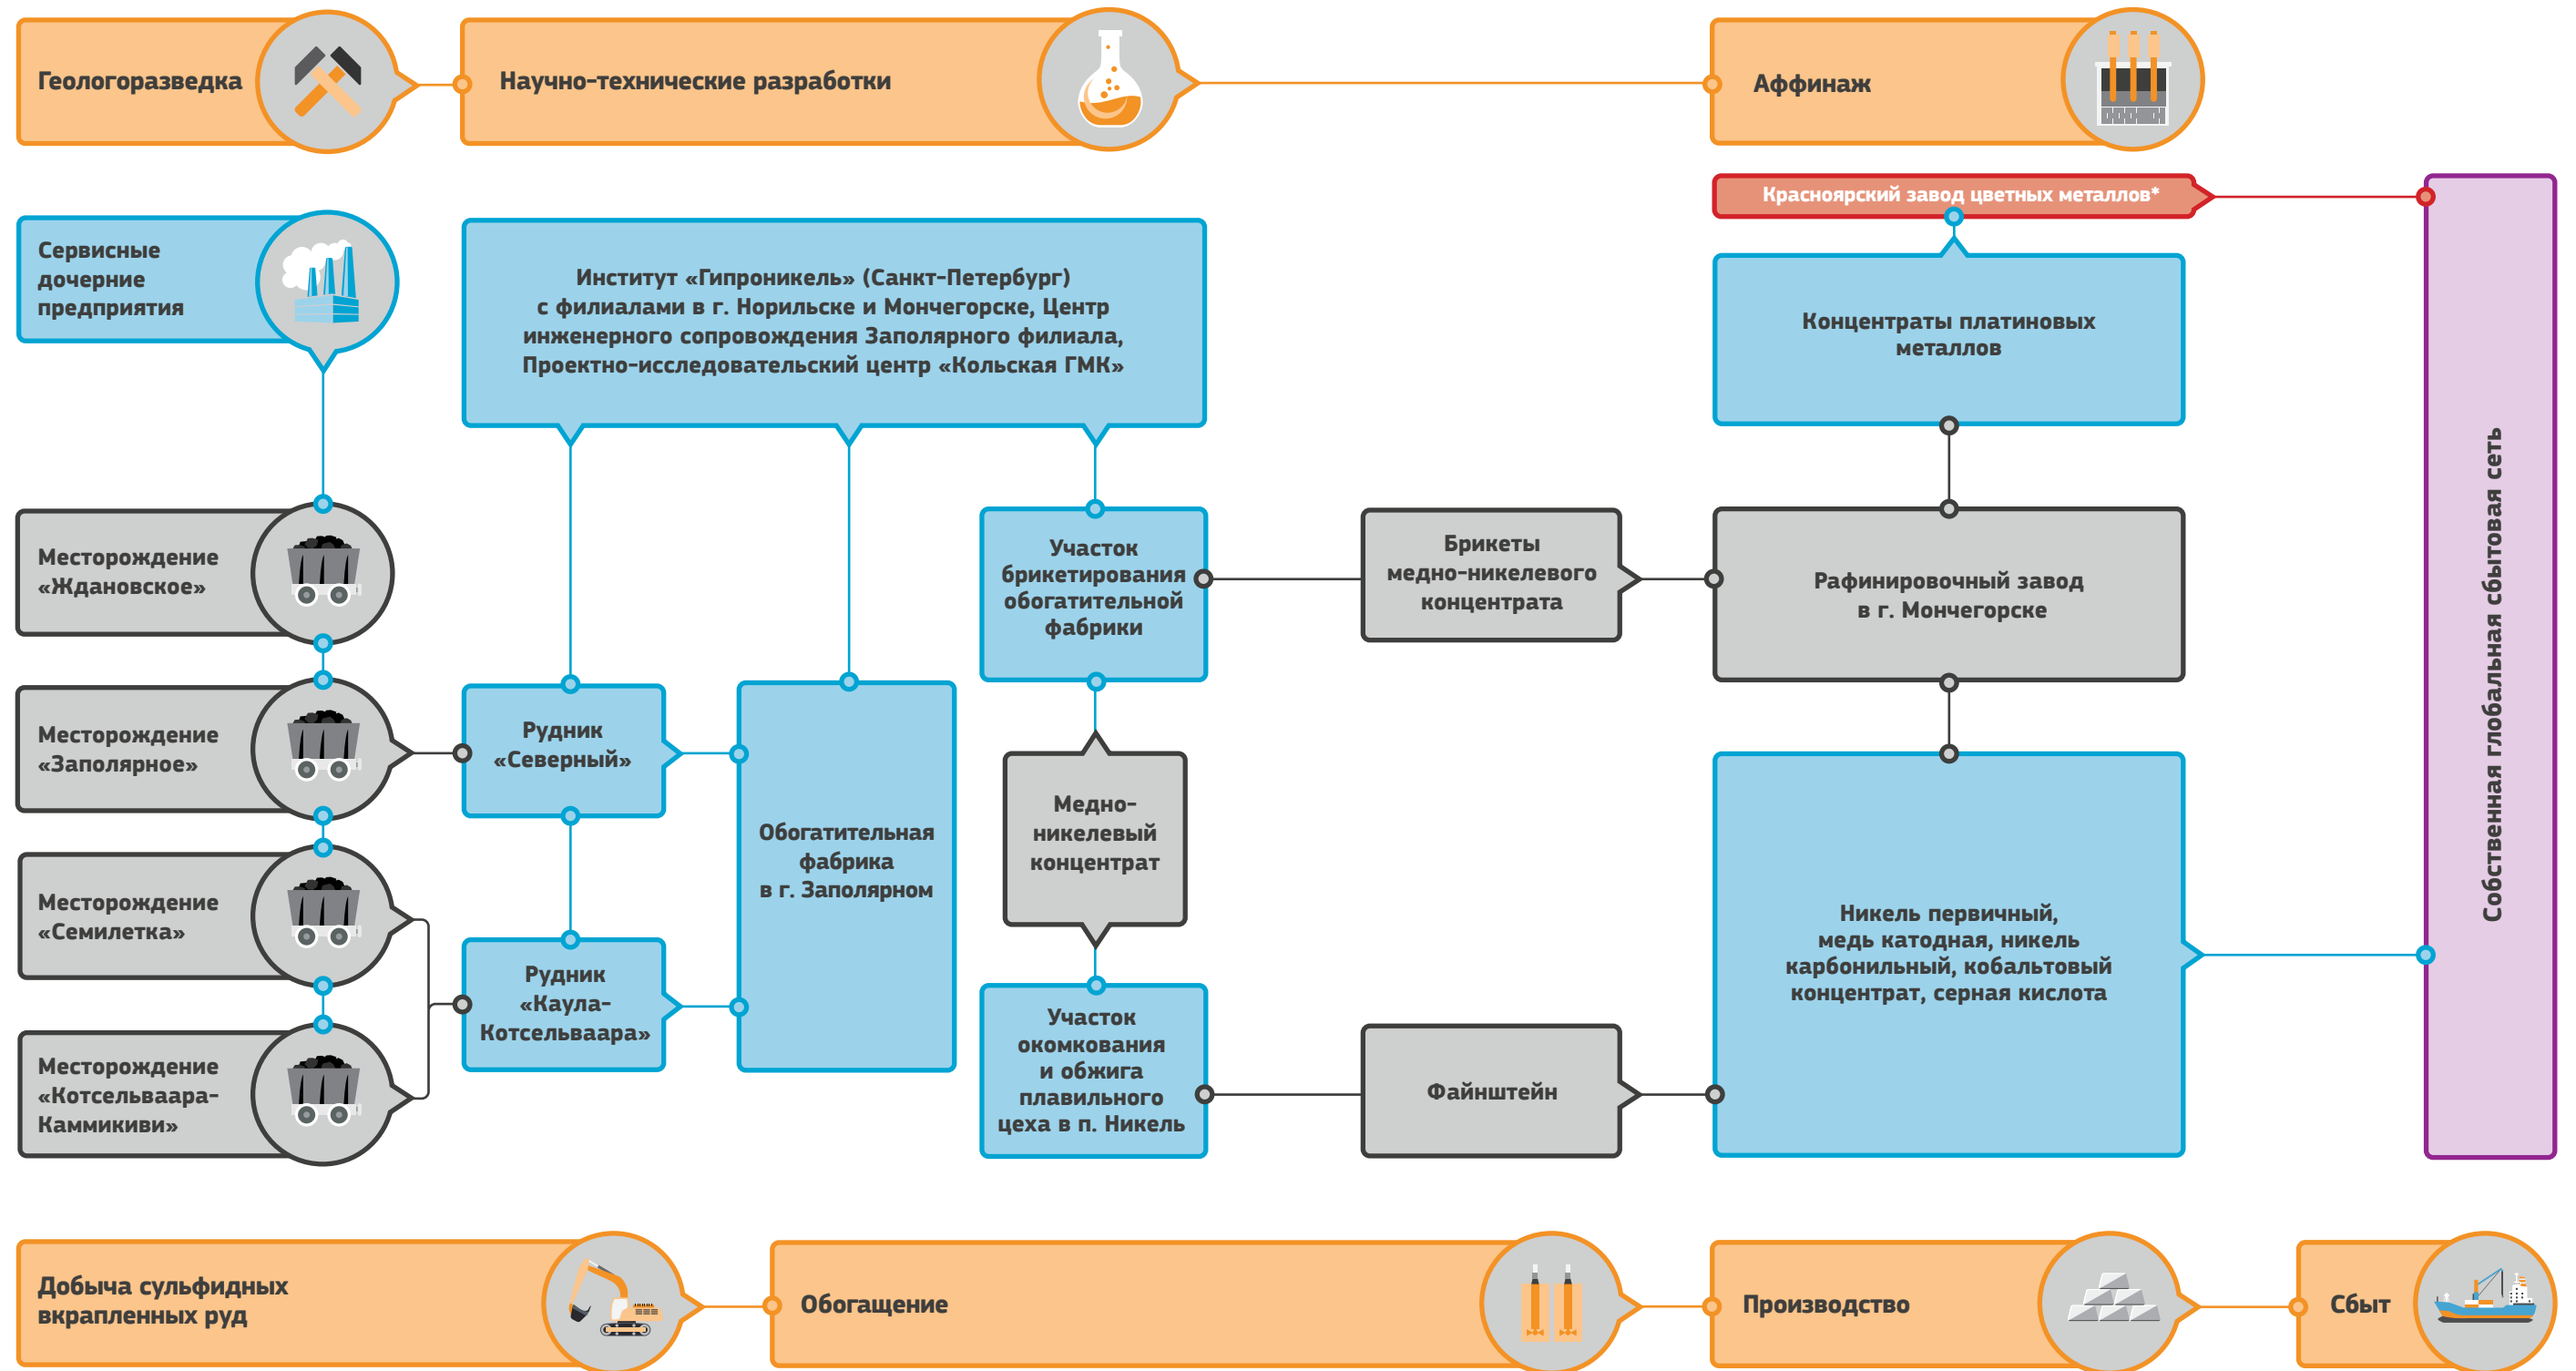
Геологоразведка

Научно-технические разработки

Аффинаж

Красноярский завод цветных металлов*

Сервисные дочерние предприятия

Институт «Гипроникель» (Санкт-Петербург) с филиалами в г. Норильске и Мончегорске, Центр инженерного сопровождения Заполярного филиала, Проектно-исследовательский центр «Кольская ГМК»

Концентраты платиновых металлов

Собственная глобальная сбытовая сеть

Месторождение «Ждановское»

Участок брикетирования обогатительной фабрики

Брикеты медно-никелевого концентрата

Рафинировочный завод в г. Мончегорске

Месторождение «Заполярное»

Рудник «Северный»

Обогатительная фабрика в г. Заполярном

Медно-никелевый концентрат

Месторождение «Семилетка»

Рудник «Каула-Котсельваара»

Никель первичный, медь катодная, никель карбонильный, кобальтовый концентрат, серная кислота

Месторождение «Котсельваара-Каммикиви»

Участок окомкования и обжига плавильного цеха в п. Никель

Файнштейн

Добыча сульфидных вкрапленных руд

Обогащение

Производство

Сбыт